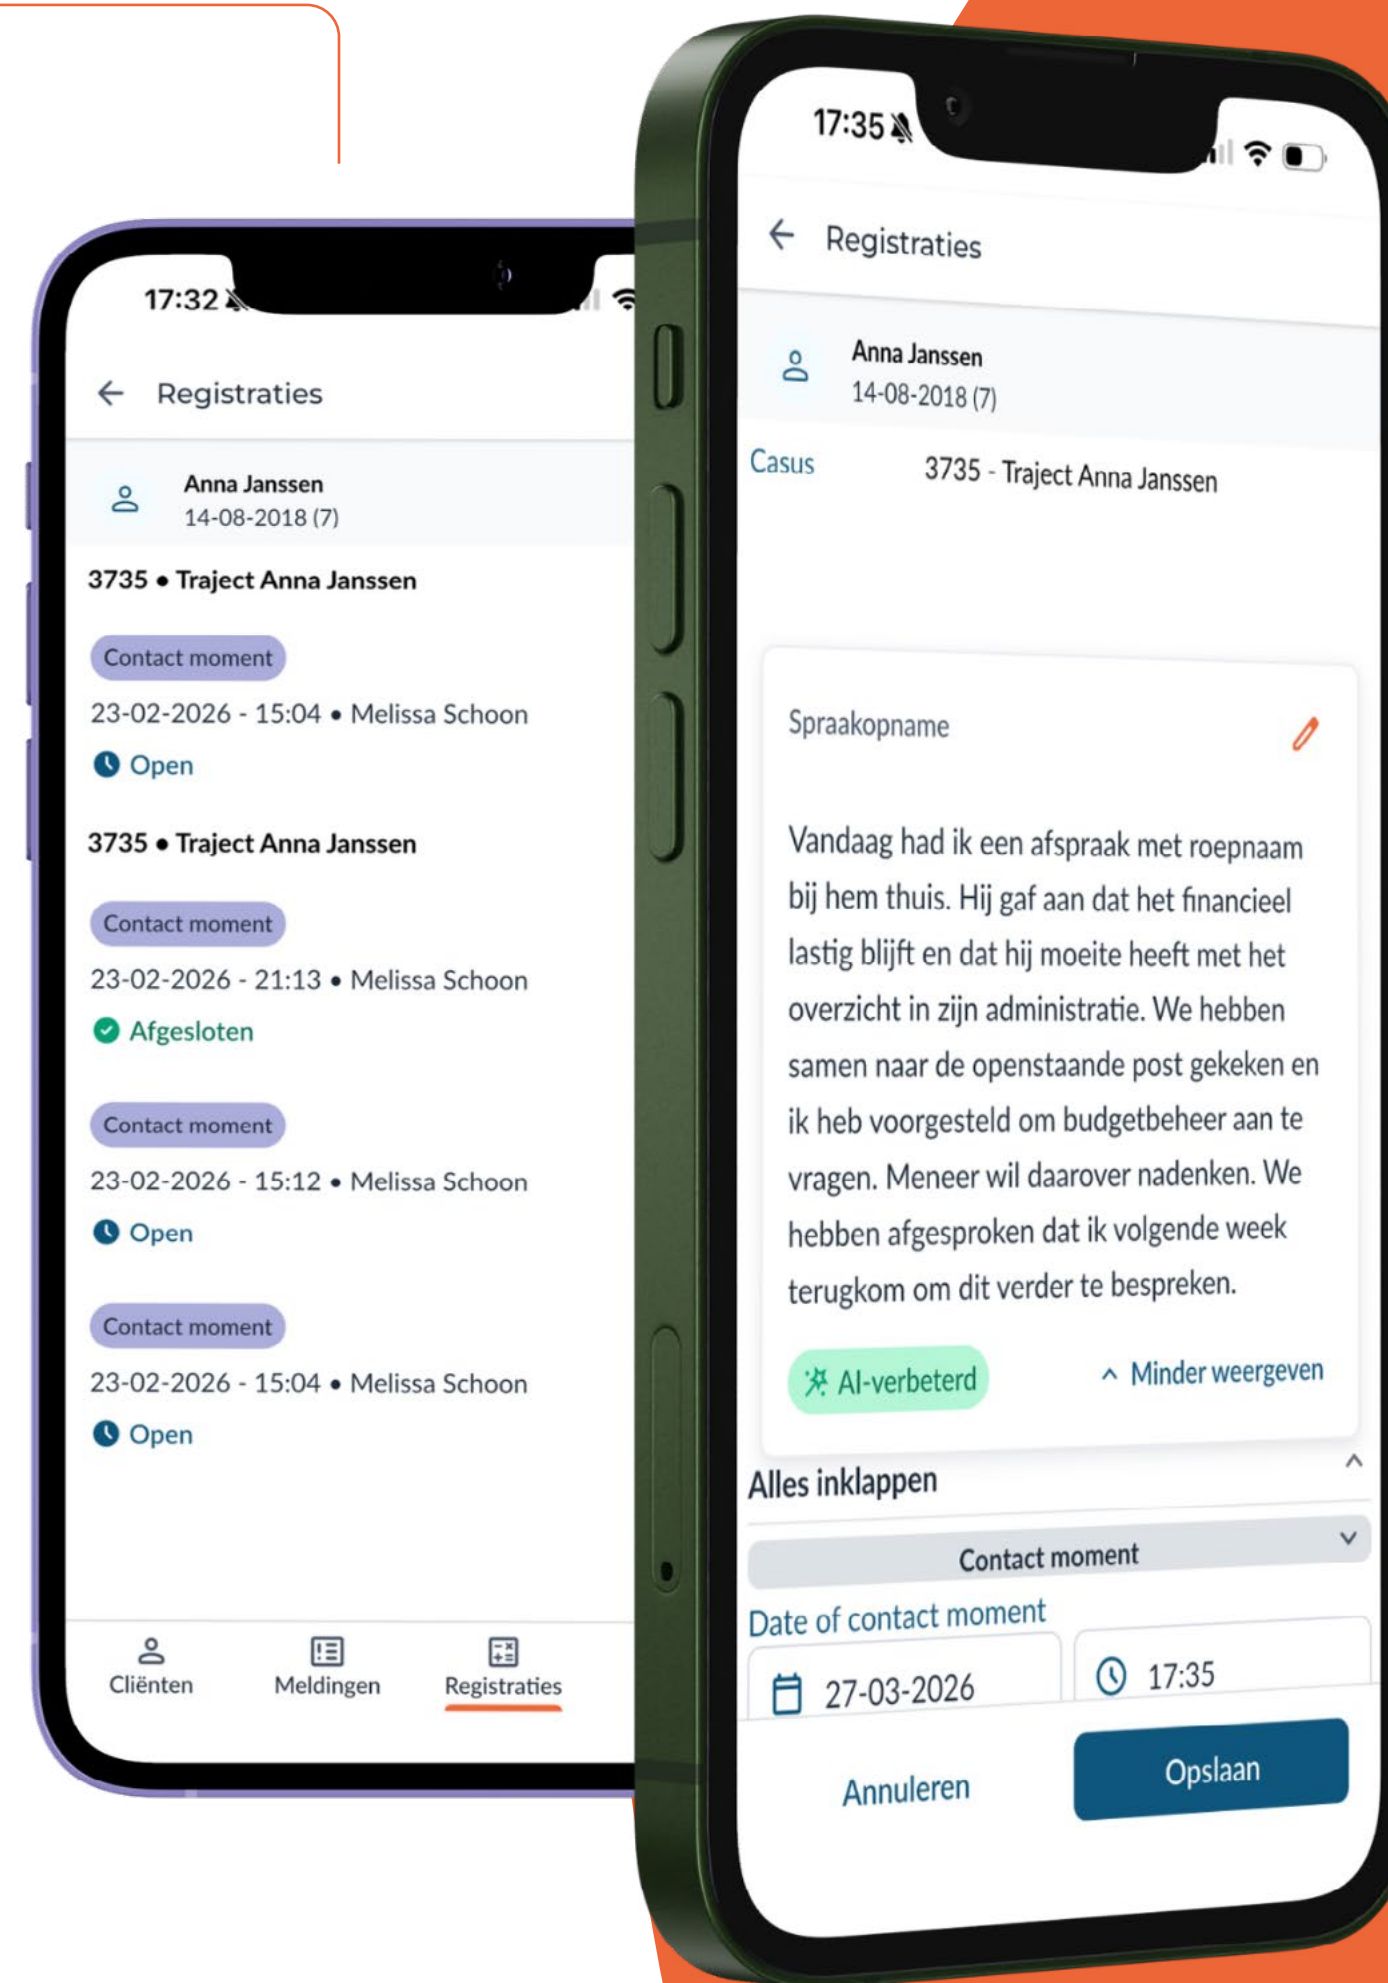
17:32

Registraties

Anna Janssen
14-08-2018 (7)

3735 • Traject Anna Janssen

Contact moment

23-02-2026 - 15:04 • Melissa Schoon

Open

3735 • Traject Anna Janssen

Contact moment

23-02-2026 - 21:13 • Melissa Schoon

Afgesloten

Contact moment

23-02-2026 - 15:12 • Melissa Schoon

Open

Contact moment

23-02-2026 - 15:04 • Melissa Schoon

Open

Cliënten Meldingen Registraties

17:35

Registraties

Anna Janssen
14-08-2018 (7)

Casus 3735 - Traject Anna Janssen

Spraakopname

Vandaag had ik een afspraak met roepnaam bij hem thuis. Hij gaf aan dat het financieel lastig blijft en dat hij moeite heeft met het overzicht in zijn administratie. We hebben samen naar de openstaande post gekeken en ik heb voorgesteld om budgetbeheer aan te vragen. Meneer wil daarover nadenken. We hebben afgesproken dat ik volgende week terugkom om dit verder te bespreken.

AI-verbeterd

Minder weergeven

Alles inklappen

Contact moment

Date of contact moment

27-03-2026

17:35

Annuleren

Opslaan